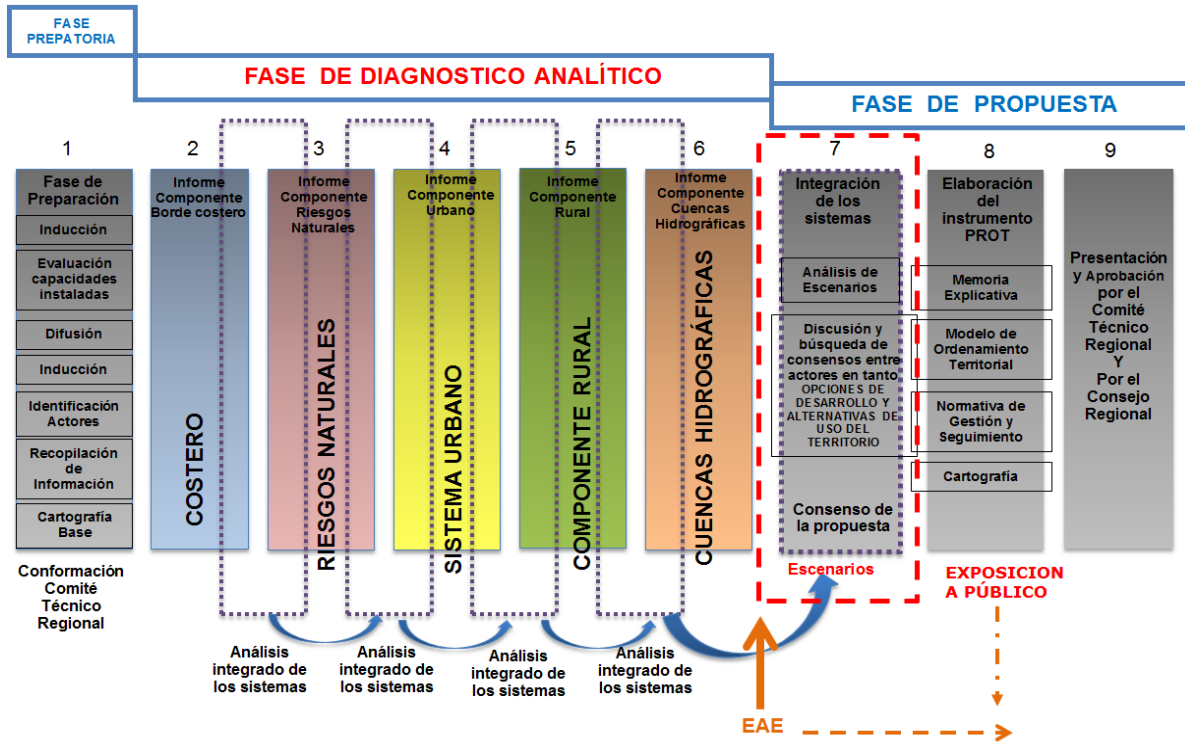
FASE PREPARATORIA

FASE DE DIAGNOSTICO ANALÍTICO

FASE DE PROPUESTA

1

Fase de Preparación

Inducción

Evaluación capacidades instaladas

Difusión

Inducción

Identificación Actores

Recopilación de Información

Cartografía Base

Conformación Comité Técnico Regional

2

Informe Componente Borde costero

COSTERO

3

Informe Componente Riesgos Naturales

RIESGOS NATURALES

4

Informe Componente Urbano

SISTEMA URBANO

5

Informe Componente Rural

COMPONENTE RURAL

6

Informe Componente Cuencas Hidrográficas

CUENCAS HIDROGRÁFICAS

7

Integración de los sistemas

Análisis de Escenarios

Discusión y búsqueda de consensos entre actores en tanto OPCIONES DE DESARROLLO Y ALTERNATIVAS DE USO DEL TERRITORIO

Consenso de la propuesta

Escenarios

8

Elaboración del instrumento PROT

Memoria Explicativa

Modelo de Ordenamiento Territorial

Normativa de Gestión y Seguimiento

Cartografía

EXPOSICION A PÚBLICO

9

Presentación y Aprobación por el Comité Técnico Regional Y Por el Consejo Regional

Análisis integrado de los sistemas

Análisis integrado de los sistemas

Análisis integrado de los sistemas

Análisis integrado de los sistemas

EAE